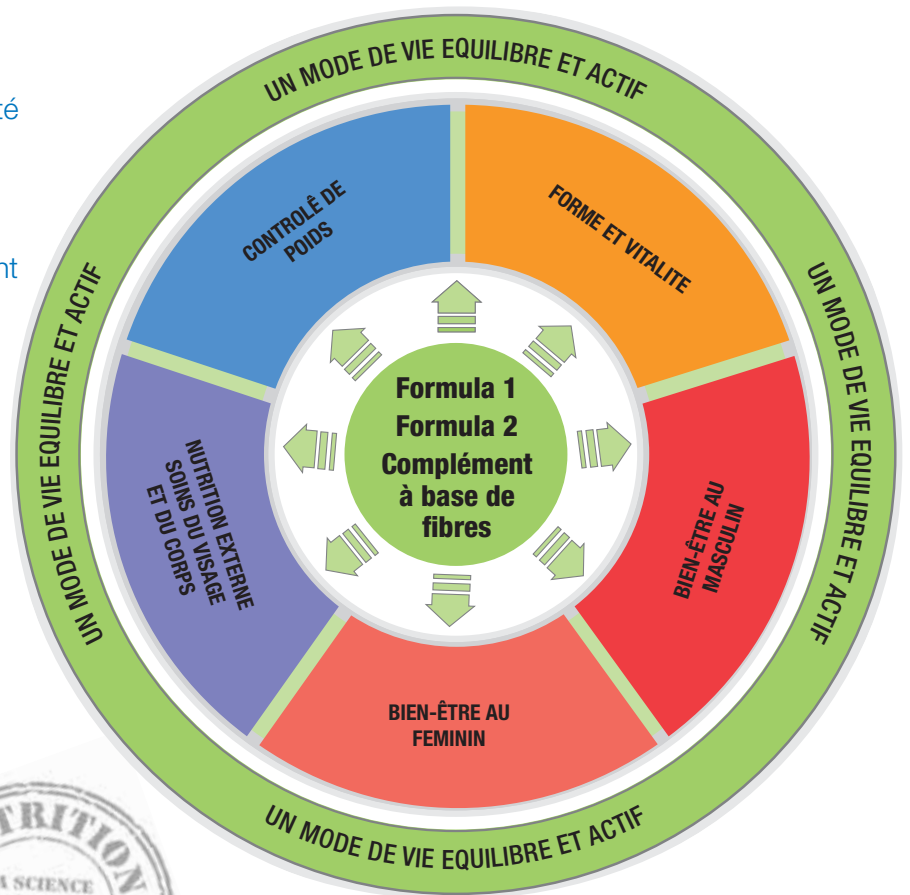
té

nt

UN MODE DE VIE EQUILIBRE ET ACTIF

UN MODE DE VIE EQUILIBRE ET ACTIF

UN MODE DE VIE EQUILIBRE ET ACTIF

UN MODE DE VIE EQUILIBRE ET ACTIF

CONTROLÊ DE POIDS

FORME ET VITALITE

NUTRITION EXTERNE SOINS DU VISAGE ET DU CORPS

Formula 1
Formula 2
Complément à base de fibres

BIEN-ÊTRE AU MASCULIN

BIEN-ÊTRE AU FEMININ

TRITIO

A SCIENCE